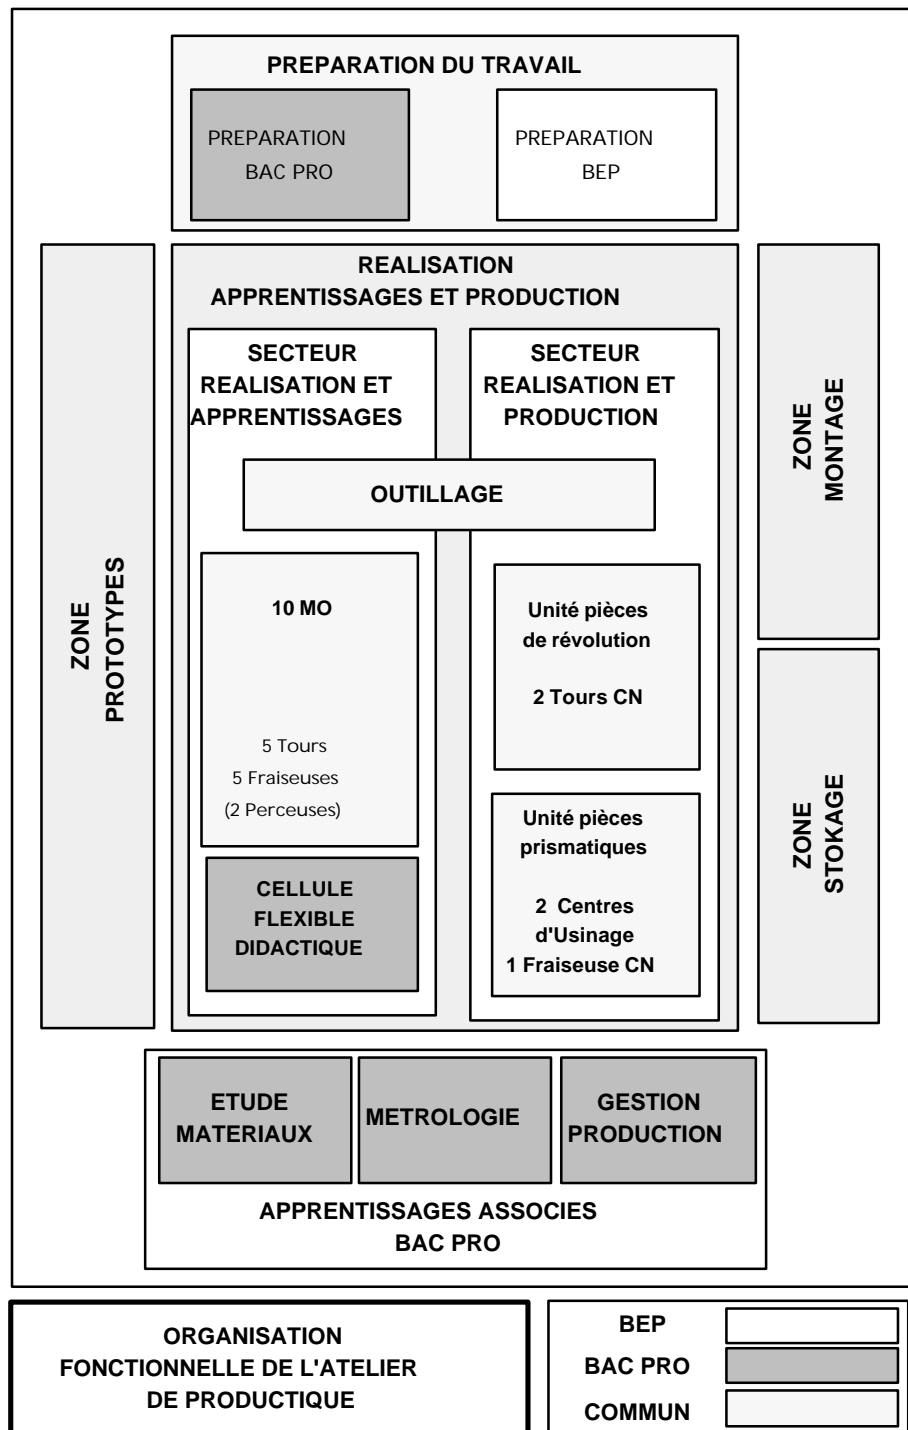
PREPARATION DU TRAVAIL

PREPARATION BAC PRO

PREPARATION BEP

ZONE PROTOTYPES

REALISATION
APPRENTISSAGES ET PRODUCTION

SECTEUR REALISATION ET APPRENTISSAGES

SECTEUR REALISATION ET PRODUCTION

OUTILLAGE

10 MO

5 Tours
5 Fraiseuses
(2 Perceuses)

CELLULE FLEXIBLE DIDACTIQUE

Unité pièces de révolution

2 Tours CN

Unité pièces prismatiques

2 Centres d'Usinage
1 Fraiseuse CN

ZONE MONTAGE

ZONE STOKAGE

ETUDE MATERIAUX

METROLOGIE

GESTION PRODUCTION

APPRENTISSAGES ASSOCIES
BAC PRO

ORGANISATION FONCTIONNELLE DE L'ATELIER DE PRODUCTIQUE

BEP
BAC PRO
COMMUN